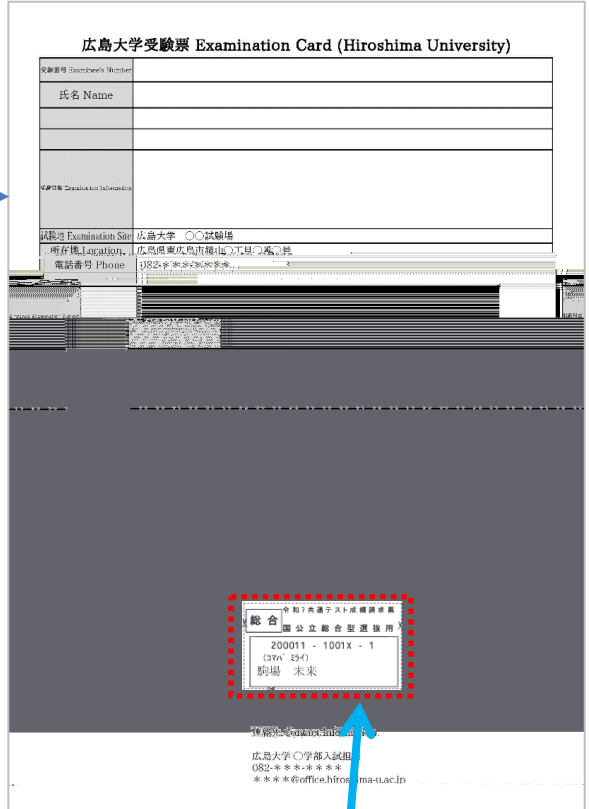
広島大学受験票 Examination Card (Hiroshima University)

| 受験番号 Examinee's Number | |
|---|---|
| 氏名 Name | |
| | |
| | |
| 受験情報 Examination Information | |
| 試験場 Examination Site | 広島大学　○○試験場 |
| 所在地 Location | 広島県東広島市鏡山○丁目○番○号 |
| 電話番号 Phone | 082-＊＊＊-＊＊＊＊ |

総合

令和7共通テスト成績請求票

国公立総合型選抜用

200011 - 1001X - 1

(コマバ ミライ)

駒場　未来

連絡先 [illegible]

広島大学〇学部入試担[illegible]
082-＊＊＊-＊＊＊＊
＊＊＊＊@office.hiroshima-u.ac.jp